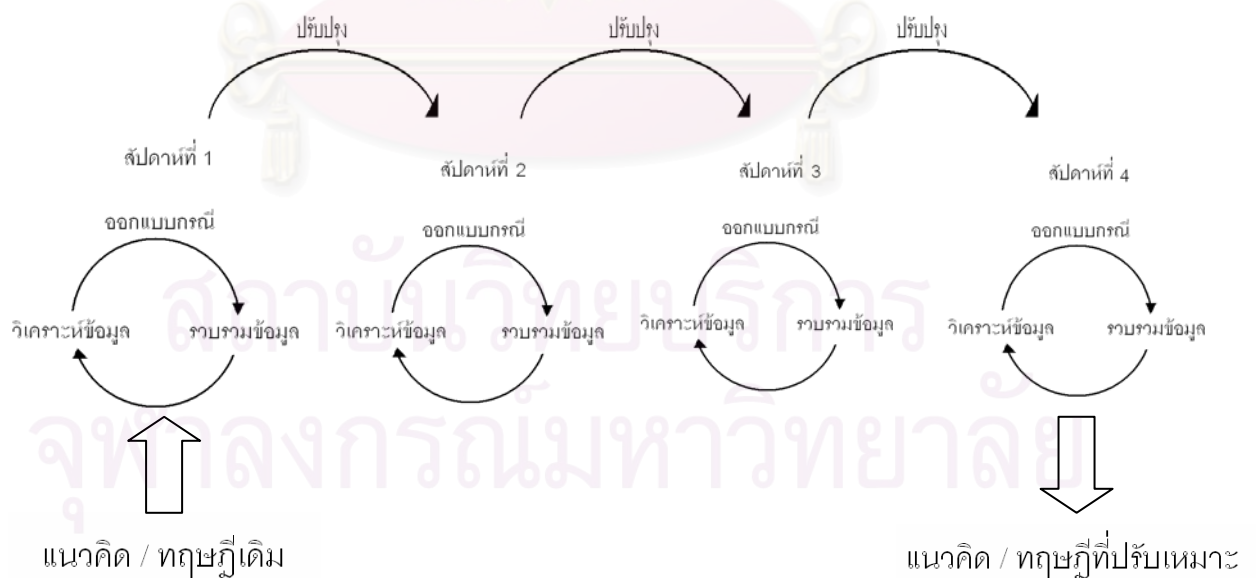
ปรับปรุง

ปรับปรุง

ปรับปรุง

สัปดาห์ที่ 1

สัปดาห์ที่ 2

สัปดาห์ที่ 3

สัปดาห์ที่ 4

ออกแบบกรณี

วิเคราะห์ข้อมูล

รวบรวมข้อมูล

ออกแบบกรณี

วิเคราะห์ข้อมูล

รวบรวมข้อมูล

ออกแบบกรณี

วิเคราะห์ข้อมูล

รวบรวมข้อมูล

ออกแบบกรณี

วิเคราะห์ข้อมูล

รวบรวมข้อมูล

สถาบันวิทยบริการ
จุฬาลงกรณ์มหาวิทยาลัย

แนวคิด / ทฤษฎีเดิม

แนวคิด / ทฤษฎีที่ปรับเหมาะ